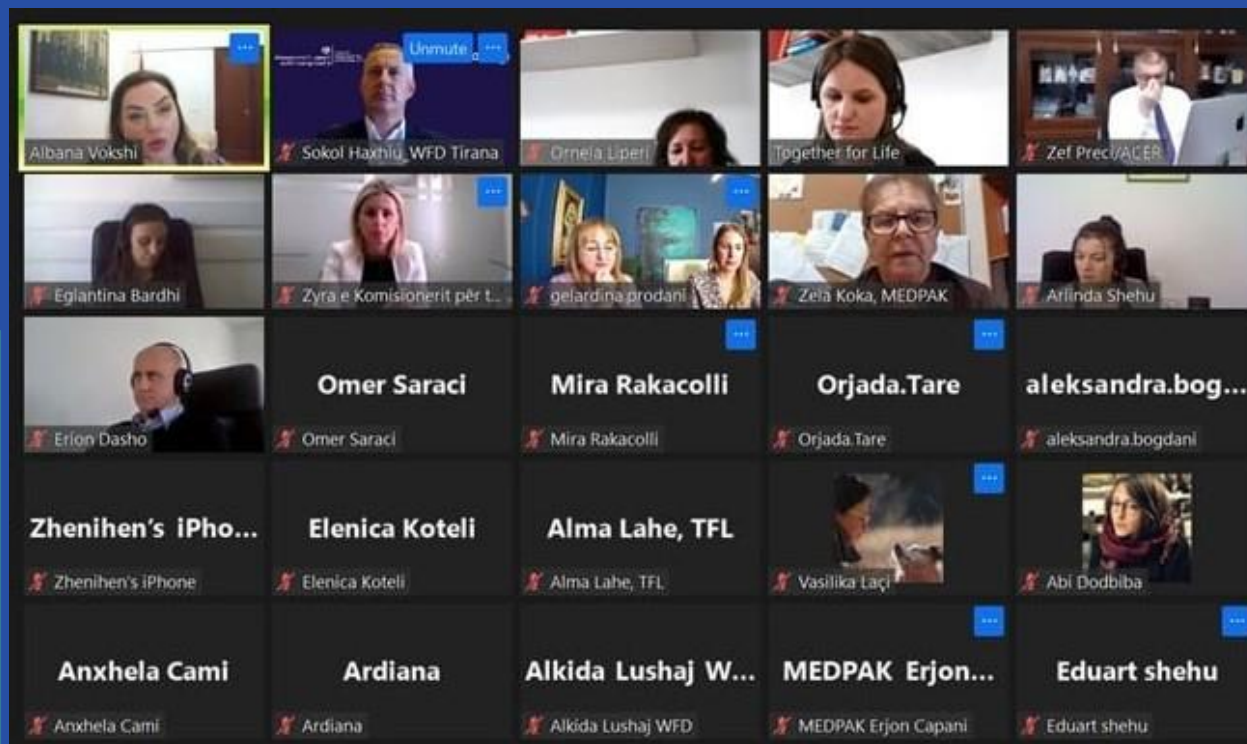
Albana Vokshi

Unmute

Sokol Haxhiu_WFD Tirana

Ornela Liperi

Together for Life

Zef Preci/ACER

Eglantina Bardhi

Zyra e Komisionerit për t...

gelardina.prodani

Zela Koka, MEDPAK

Arlinda Shehu

Erion Dasho

Omer Saraci

Omer Saraci

Mira Rakacolli

Mira Rakacolli

Orjada.Tare

Orjada.Tare

aleksandra.bog...

aleksandra.bogdani

Zhenihen's iPho...

Zhenihen's iPhone

Elenica Koteli

Elenica Koteli

Alma Lahe, TFL

Alma Lahe, TFL

Vasilika Laçi

Abi Dodbiba

Anxhela Cami

Anxhela Cami

Ardiana

Ardiana

Alkida Lushaj W...

Alkida Lushaj WFD

MEDPAK Erjon...

MEDPAK Erjon Capani

Eduart shehu

Eduart shehu